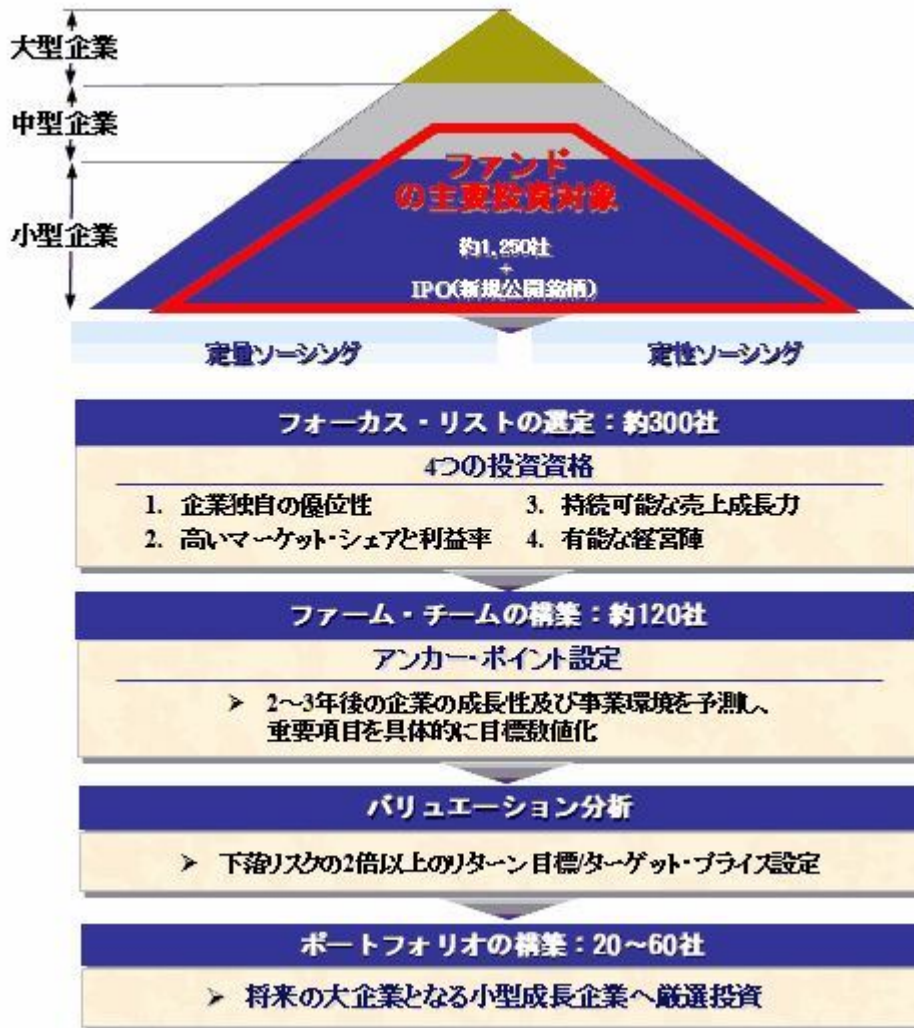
大型企業

中型企業

小型企業

ファンド
の主要投資対象

約1,250社
+
IPO(新規公開銘柄)

定量ソーシング

定性ソーシング

フォーカス・リストの選定：約300社

4つの投資資格

1. 企業独自の優位性
2. 高いマーケット・シェアと利益率
3. 持続可能な売上成長力
4. 有能な経営陣

ファーム・チームの構築：約120社

アンカー・ポイント設定

➢ 2～3年後の企業の成長性及び事業環境を予測し、重要項目を具体的に目標数値化

バリュエーション分析

➢ 下落リスクの2倍以上のリターン目標/ターゲット・プライス設定

ポートフォリオの構築：20～60社

➢ 将来の大企業となる小型成長企業へ厳選投資